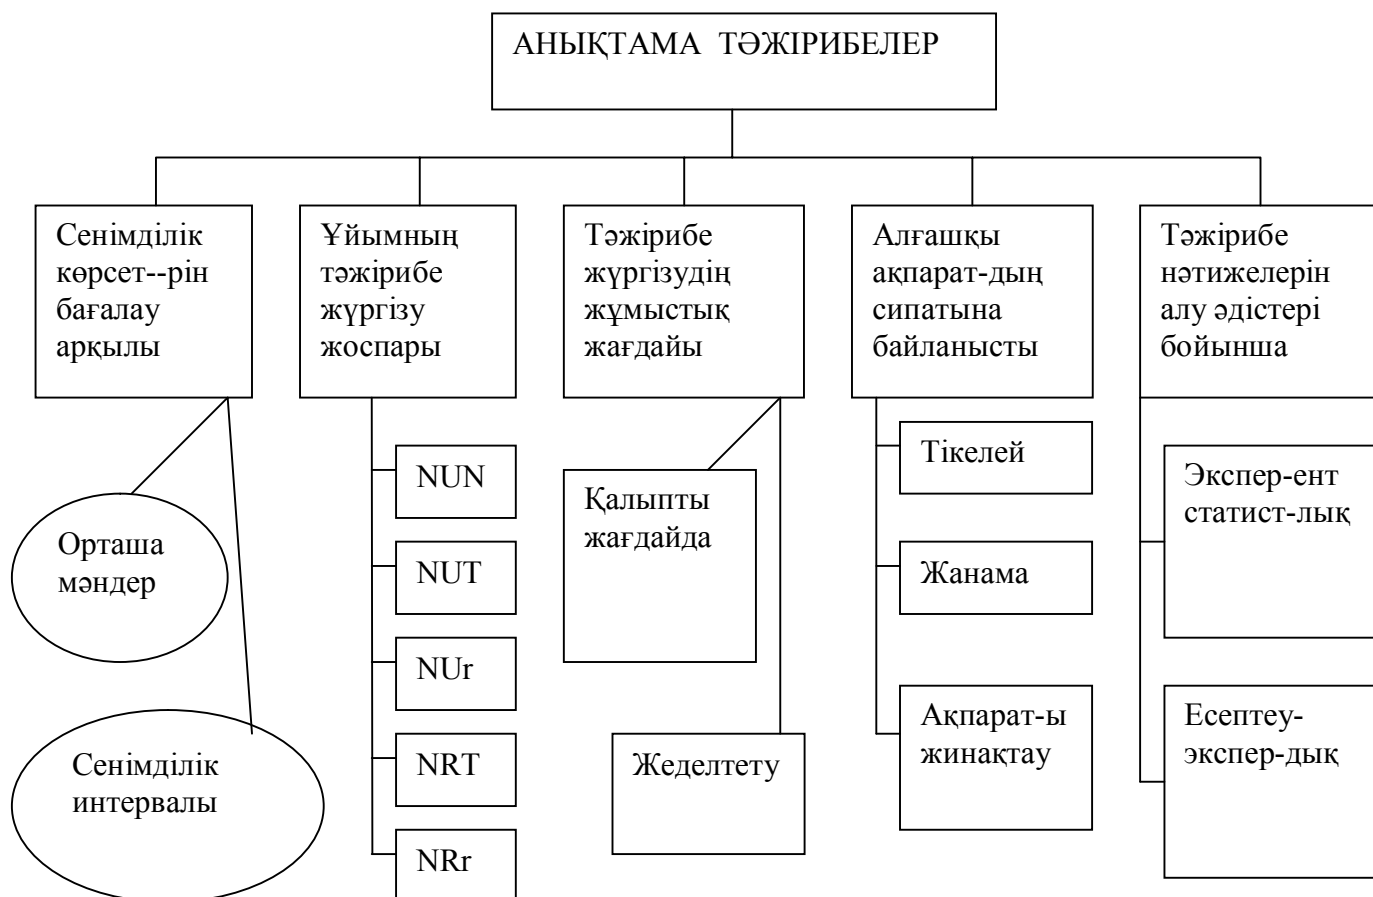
АНЫҚТАМА ТӘЖІРИБЕЛЕР

Сенімділік көрсет--рін бағалау арқылы

Орташа мәндер

Сенімділік интервалы

Ұйымның тәжірибе жүргізу жоспары

NUN

NUT

NUr

NRT

NRr

Тәжірибе жүргізудің жұмыстық жағдайы

Қалыпты жағдайда

Жеделтету

Алғашқы ақпарат-дың сипатына байланысты

Тікелей

Жанама

Ақпарат-ы жинақтау

Тәжірибе нәтижелерін алу әдістері бойынша

Экспер-ент статист-лық

Есептеу-экспер-дық